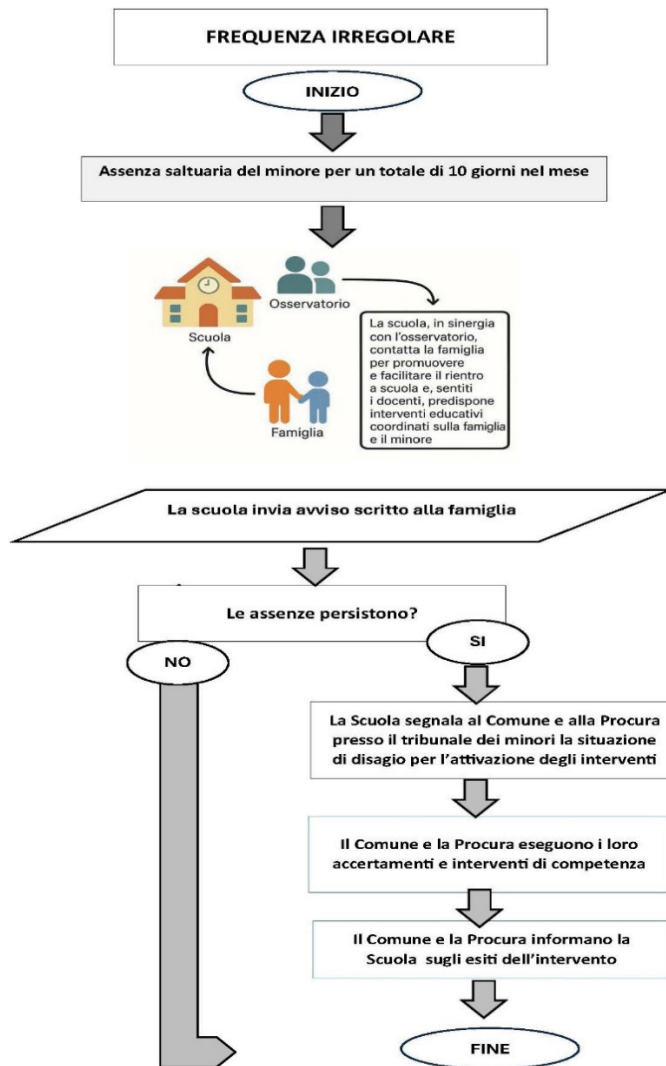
FREQUENZA IRREGOLARE

INIZIO

Assenza saltuaria del minore per un totale di 10 giorni nel mese

Osservatorio

Scuola

Famiglia

La scuola, in sinergia con l'osservatorio, contatta la famiglia per promuovere e facilitare il rientro a scuola e, sentiti i docenti, predispone interventi educativi coordinati sulla famiglia e il minore

La scuola invia avviso scritto alla famiglia

Le assenze persistono?

NO

SI

La Scuola segnala al Comune e alla Procura presso il tribunale dei minori la situazione di disagio per l'attivazione degli interventi

Il Comune e la Procura eseguono i loro accertamenti e interventi di competenza

Il Comune e la Procura informano la Scuola sugli esiti dell'intervento

FINE